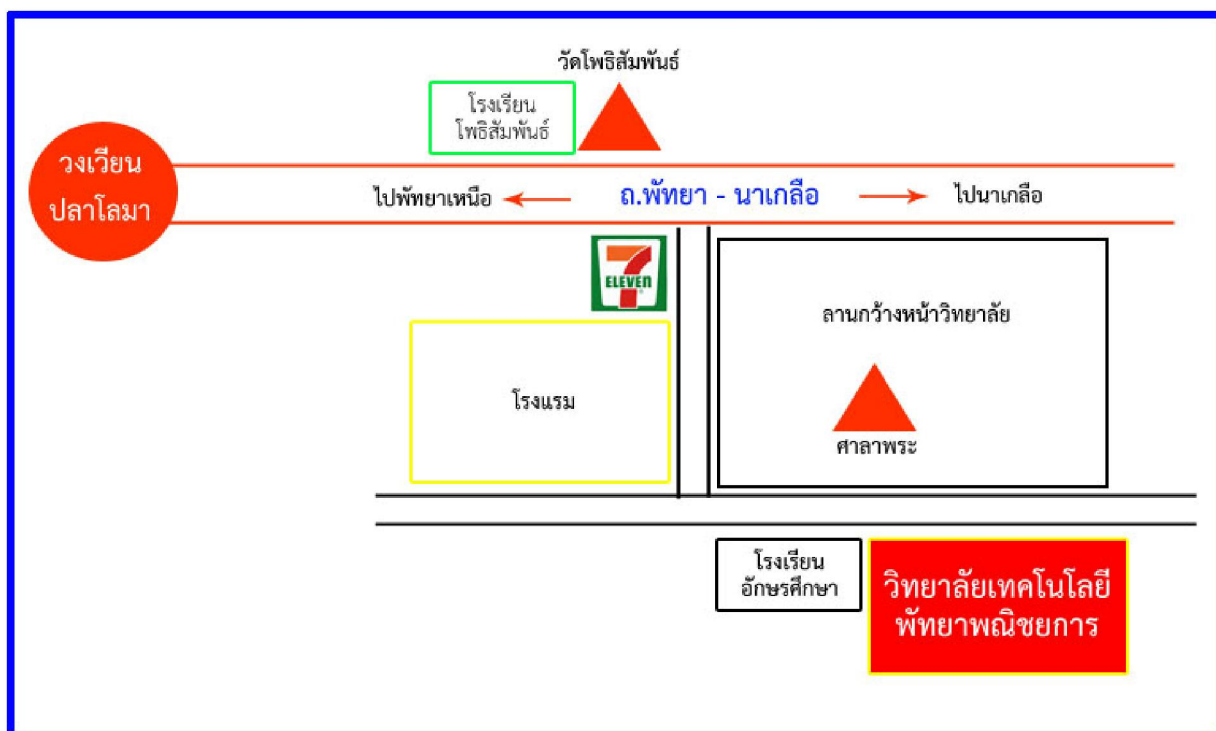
วัดโพธิสัมพันธ์

โรงเรียน
โพธิสัมพันธ์

วงเวียน
ปลาโลมา

ไปพัทยาเหนือ

ถ.พัทยา - นาเกลือ

ไปนาเกลือ

7
ELEVEN

ลานกว้างหน้าวิทยาลัย

โรงแรม

ศาลาพระ

โรงเรียน
อักษรศึกษา

วิทยาลัยเทคโนโลยี
พัทยาพณิชยการ